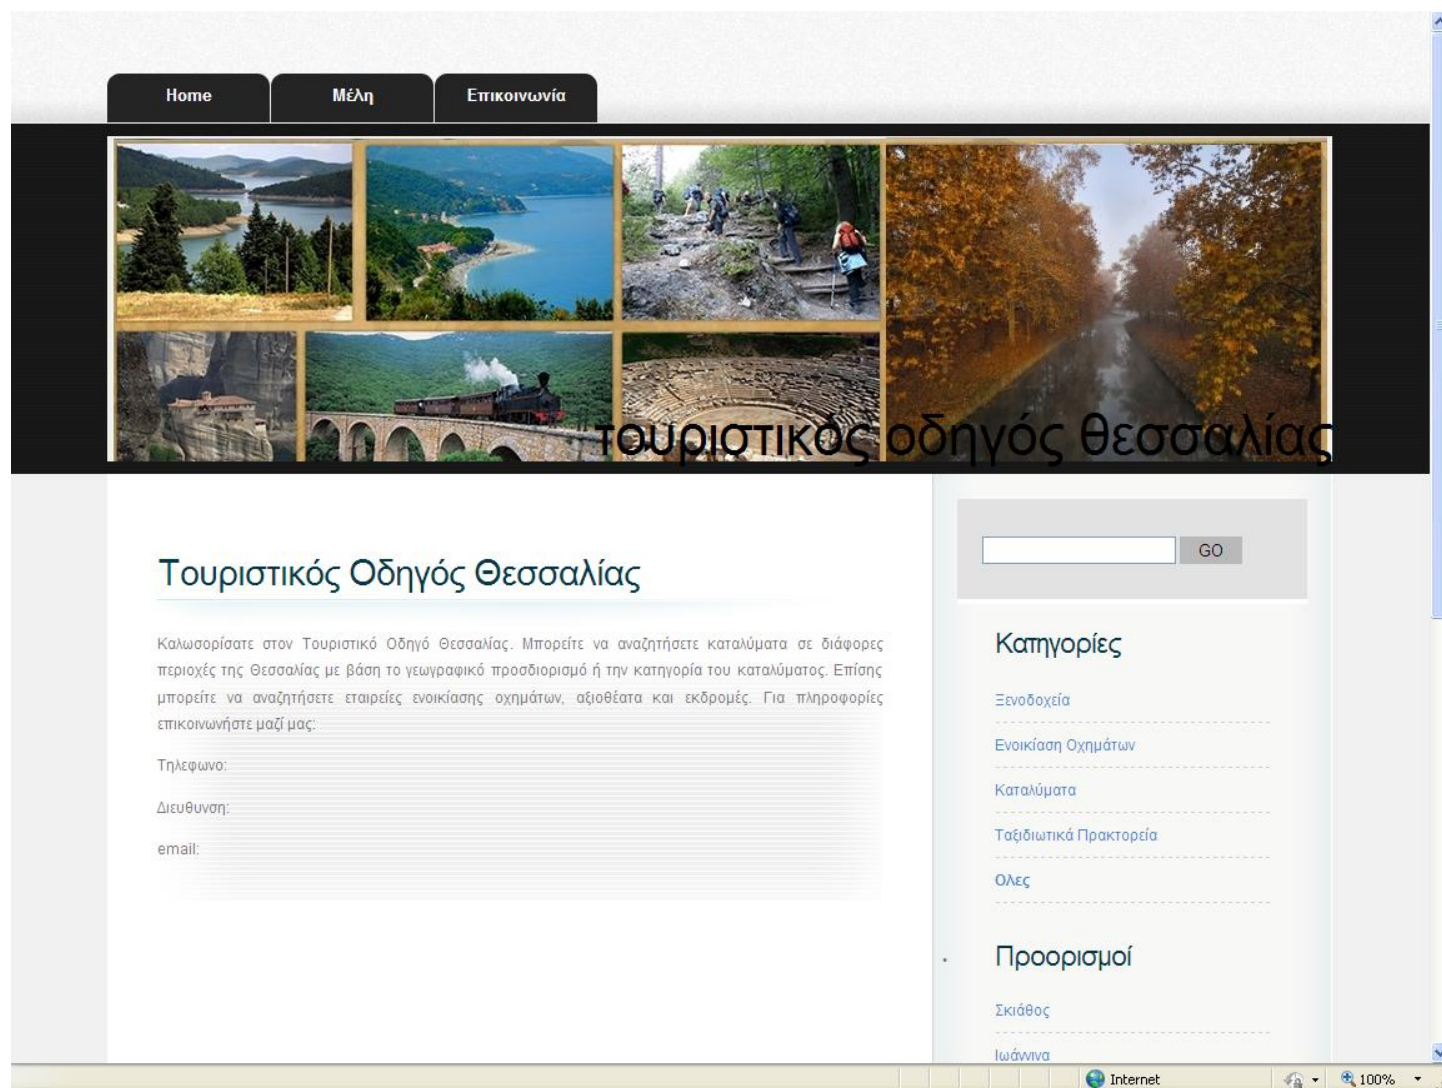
Home
Μέλη
Επικοινωνία

τουριστικός οδηγός θεσσαλίας

Τουριστικός Οδηγός Θεσσαλίας

Καλωσορίσατε στον Τουριστικό Οδηγό Θεσσαλίας. Μπορείτε να αναζητήσετε καταλύματα σε διάφορες περιοχές της Θεσσαλίας με βάση το γεωγραφικό προσδιορισμό ή την κατηγορία του καταλύματος. Επίσης μπορείτε να αναζητήσετε εταιρείες ενοικίασης οχημάτων, αξιοθέατα και εκδρομές. Για πληροφορίες επικοινωνήστε μαζί μας:

Τηλεφωνο:

Διευθυνση:

email:

GO

Κατηγορίες

Ξενοδοχεία

Ενοικίαση Οχημάτων

Καταλύματα

Ταξιδιωτικά Πρακτορεία

Ολες

Προορισμοί

Σκιάθος

Ιωάννινα

Internet
100%